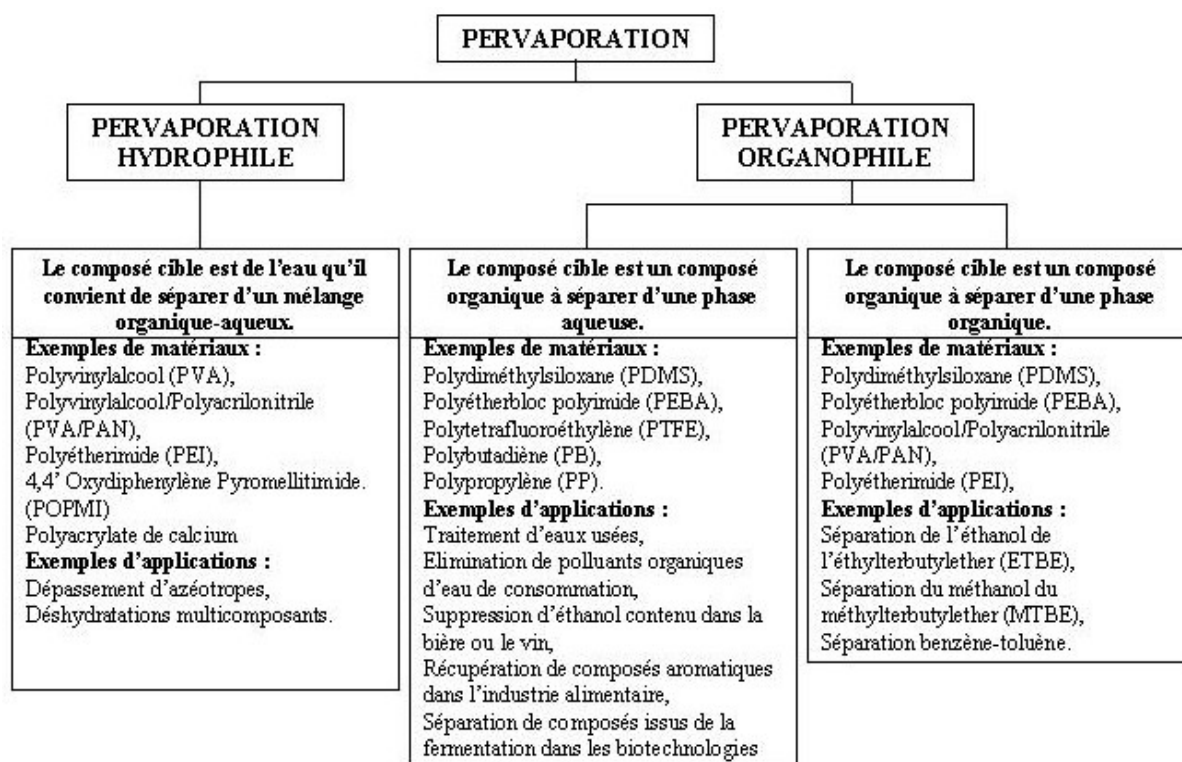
PERVAPORATION

PERVAPORATION HYDROPHILE

PERVAPORATION ORGANOPHILE

Le composé cible est de l'eau qu'il convient de séparer d'un mélange organique-aqueux.
Exemples de matériaux :
Polyvinylalcool (PVA),
Polyvinylalcool/Polyacrilonitrile (PVA/PAN),
Polyétherimide (PEI),
4,4' Oxydiphenylène Pyromellitimide. (POPMI)
Polyacrylate de calcium
Exemples d'applications :
Dépassement d'azéotropes,
Déshydratations multicomposants.

Le composé cible est un composé organique à séparer d'une phase aqueuse.
Exemples de matériaux :
Polydiméthylsiloxane (PDMS),
Polyétherbloc polyimide (PEBA),
Polytetrafluoroéthylène (PTFE),
Polybutadiène (PB),
Polypropylène (PP).
Exemples d'applications :
Traitement d'eaux usées,
Elimination de polluants organiques d'eau de consommation,
Suppression d'éthanol contenu dans la bière ou le vin,
Récupération de composés aromatiques dans l'industrie alimentaire,
Séparation de composés issus de la fermentation dans les biotechnologies

Le composé cible est un composé organique à séparer d'une phase organique.
Exemples de matériaux :
Polydiméthylsiloxane (PDMS),
Polyétherbloc polyimide (PEBA),
Polyvinylalcool/Polyacrilonitrile (PVA/PAN),
Polyétherimide (PEI),
Exemples d'applications :
Séparation de l'éthanol de l'éthylterbutylether (ETBE),
Séparation du méthanol du méthylterbutylether (MTBE),
Séparation benzène-toluène.